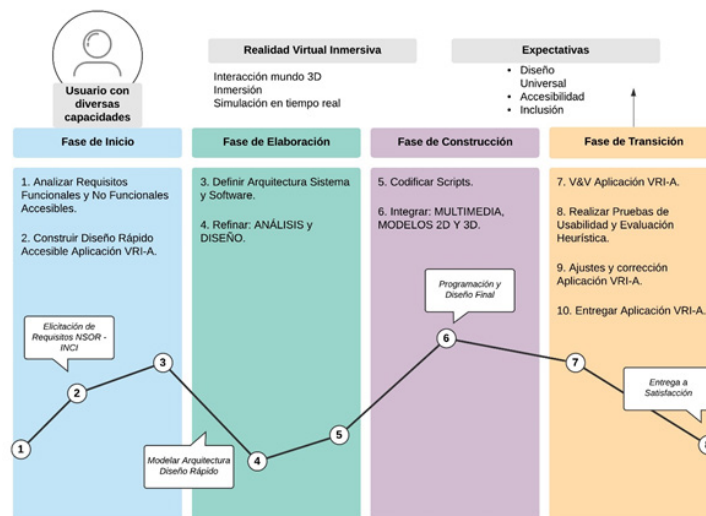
Usuario con diversas capacidades

Realidad Virtual Inmersiva

Interacción mundo 3D
Inmersión
Simulación en tiempo real

Expectativas

• Diseño Universal
• Accesibilidad
• Inclusión

Fase de Inicio

1. Analizar Requisitos Funcionales y No Funcionales Accesibles.

2. Construir Diseño Rápido Accesible Aplicación VRI-A.

Fase de Elaboración

3. Definir Arquitectura Sistema y Software.

4. Refinar: ANÁLISIS y DISEÑO.

Fase de Construcción

5. Codificar Scripts.

6. Integrar: MULTIMEDIA, MODELOS 2D Y 3D.

Fase de Transición

7. V&V Aplicación VRI-A.

8. Realizar Pruebas de Usabilidad y Evaluación Heurística.

9. Ajustes y corrección Aplicación VRI-A.

10. Entregar Aplicación VRI-A.

Elicitación de Requisitos NSOR - INCI

Programación y Diseño Final

Entrega a Satisfacción

Modelar Arquitectura Diseño Rápido

1

2

3

4

5

6

7

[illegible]